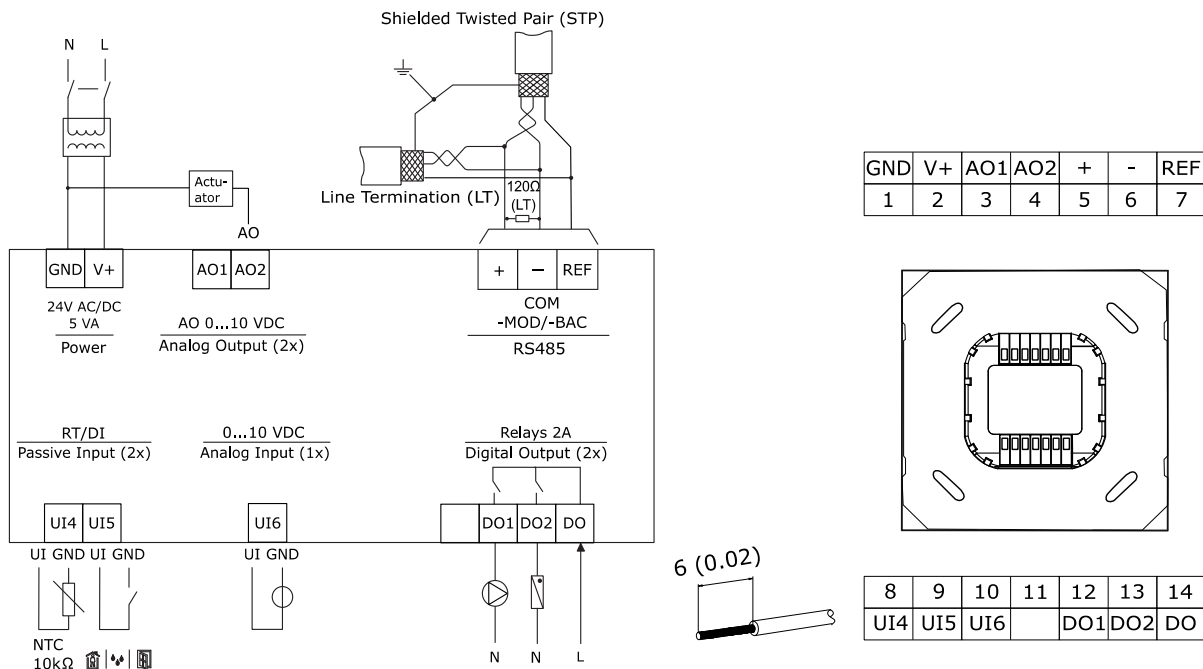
Shielded Twisted Pair (STP)

N L

Actu-
ator

AO

Line Termination (LT)

120Ω
(LT)

GND V+ AO1 AO2 + − REF

24V AC/DC
5 VA
Power

AO 0...10 VDC
Analog Output (2x)

COM
-MOD/-BAC
RS485

RT/DI
Passive Input (2x)

0...10 VDC
Analog Input (1x)

Relays 2A
Digital Output (2x)

UI4 UI5 UI6 DO1 DO2 DO

UI GND UI GND UI GND

NTC
10kΩ

N N L

6 (0.02)

| GND | V+ | AO1 | AO2 | + | - | REF |
|---|---|---|---|---|---|---|
| 1 | 2 | 3 | 4 | 5 | 6 | 7 |

| 8 | 9 | 10 | 11 | 12 | 13 | 14 |
|---|---|---|---|---|---|---|
| UI4 | UI5 | UI6 | | DO1 | DO2 | DO |